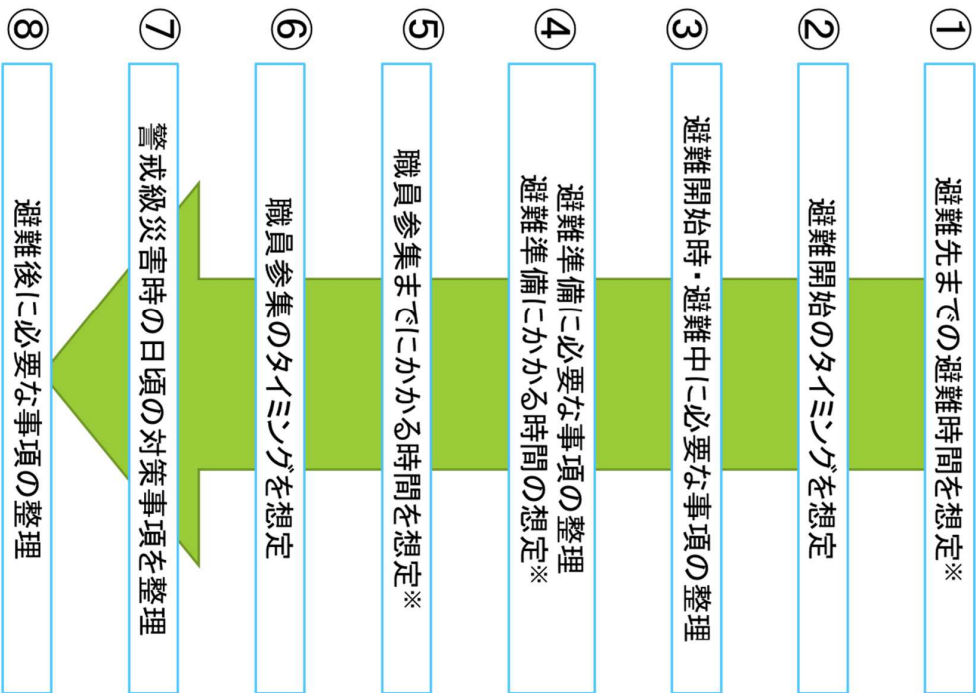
①
避難先までの避難時間を想定※

②
避難開始のタイミングを想定

③
避難開始時・避難中に必要な事項の整理

④
避難準備に必要な事項の整理
避難準備にかかる時間の想定※

⑤
職員参集までにかかる時間を想定※

⑥
職員参集のタイミングを想定

⑦
警戒級災害時の日頃の対策事項を整理

⑧
避難後に必要な事項の整理